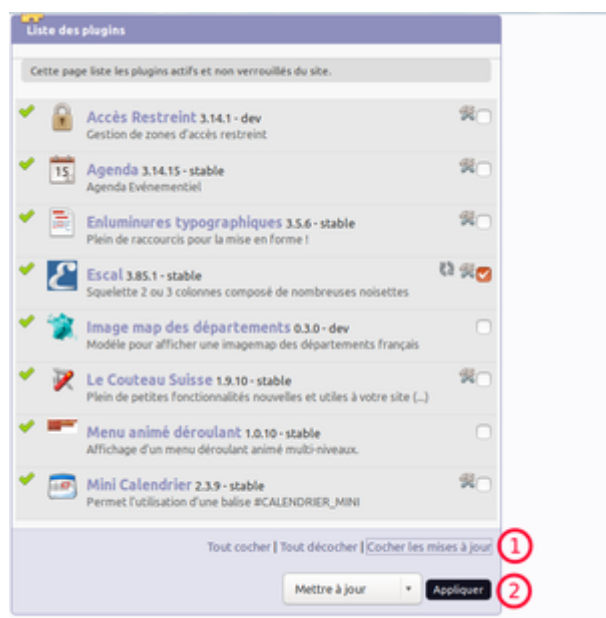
Liste des plugins

Cette page liste les plugins actifs et non verrouillés du site.

Accès Restreint 3.14.1 - dev
Gestion de zones d'accès restreint

15
Agenda 3.14.15 - stable
Agenda Evénementiel

Enluminures typographiques 3.5.6 - stable
Plein de raccourcis pour la mise en forme !

Escal 3.85.1 - stable
Squelette 2 ou 3 colonnes composé de nombreuses noisettes

Image map des départements 0.3.0 - dev
Modèle pour afficher une imagemap des départements français

Le Couteau Suisse 1.9.10 - stable
Plein de petites fonctionnalités nouvelles et utiles à votre site (...)

Menu animé déroulant 1.0.10 - stable
Affichage d'un menu déroulant animé multi-niveaux.

Mini Calendrier 2.3.9 - stable
Permet l'utilisation d'une balise #CALENDRIER_MINI

Tout cocher | Tout décocher | Cocher les mises à jour 1

Mettre à jour Appliquer 2